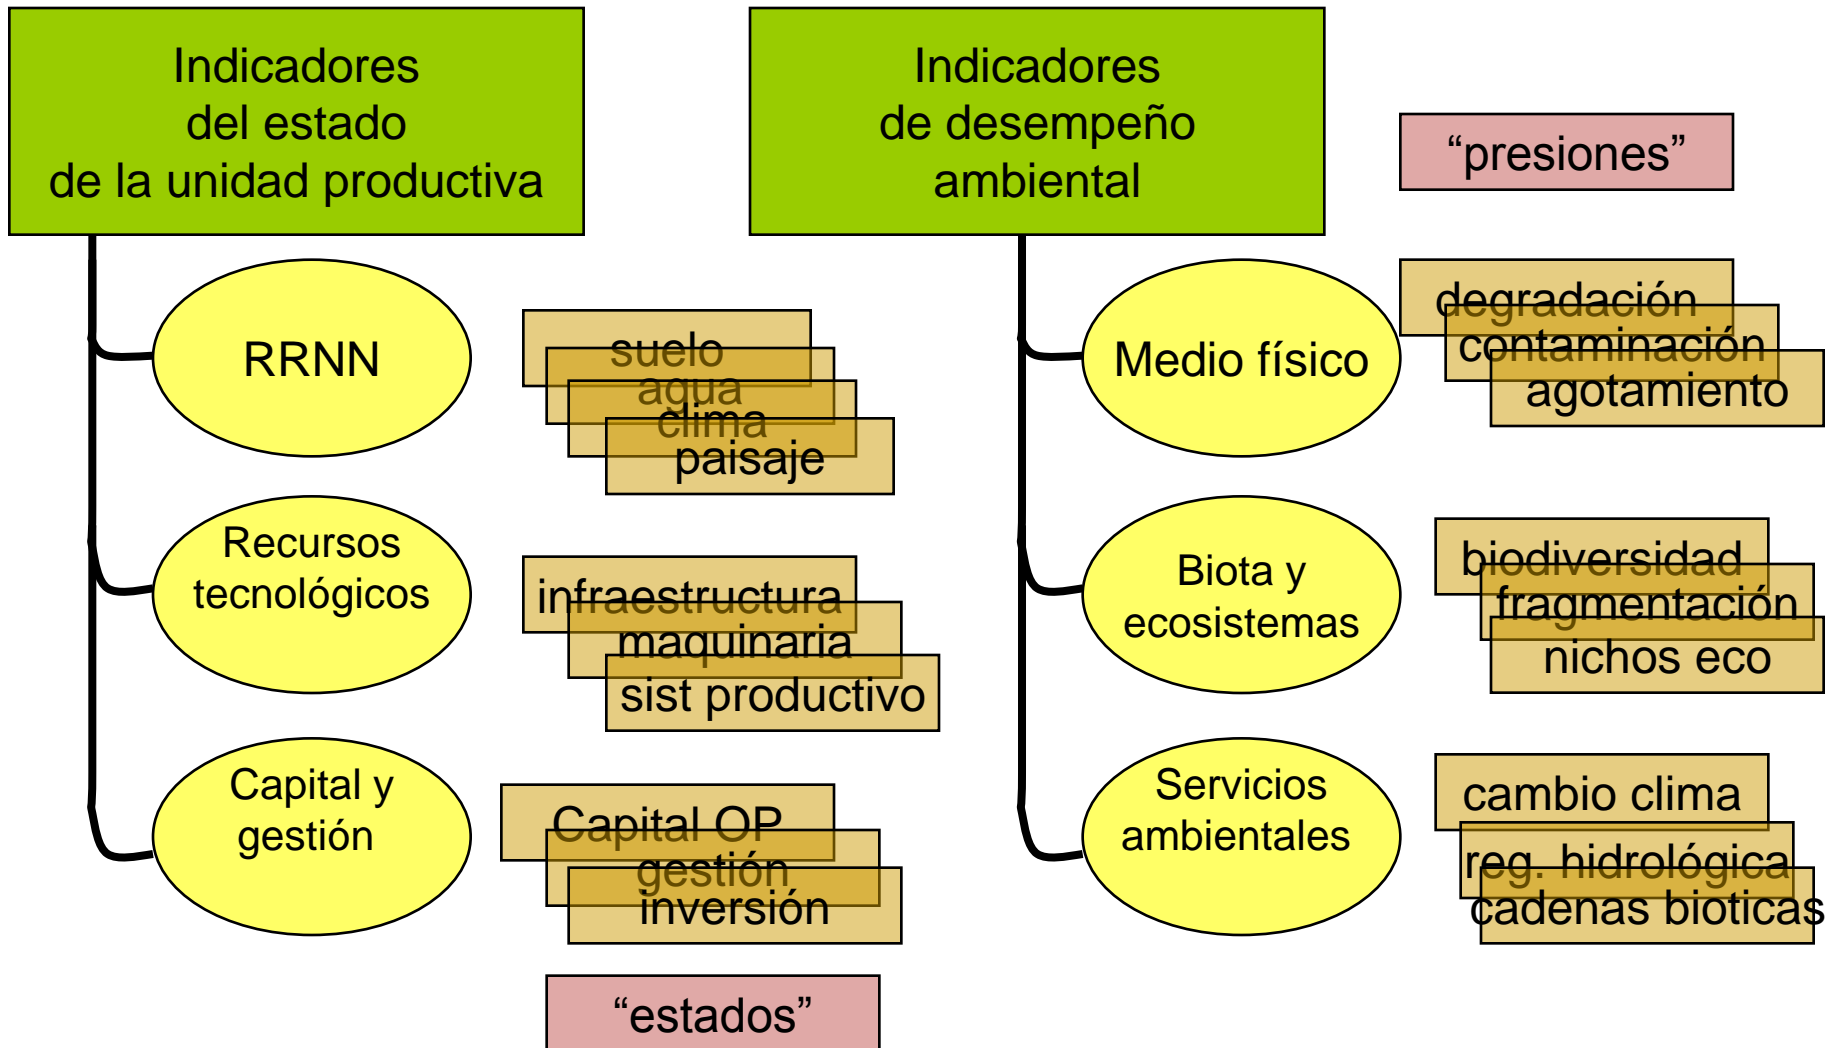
Indicadores del estado de la unidad productiva

RRNN

suelo
agua
clima
paisaje

Recursos tecnológicos

infraestructura
maquinaria
sist productivo

Capital y gestión

Capital OP
gestión
inversión

“estados”

Indicadores de desempeño ambiental

“presiones”

Medio físico

degradación
contaminación
agotamiento

Biota y ecosistemas

biodiversidad
fragmentación
nichos eco

Servicios ambientales

cambio clima
reg. hidrológica
cadenas bioticas